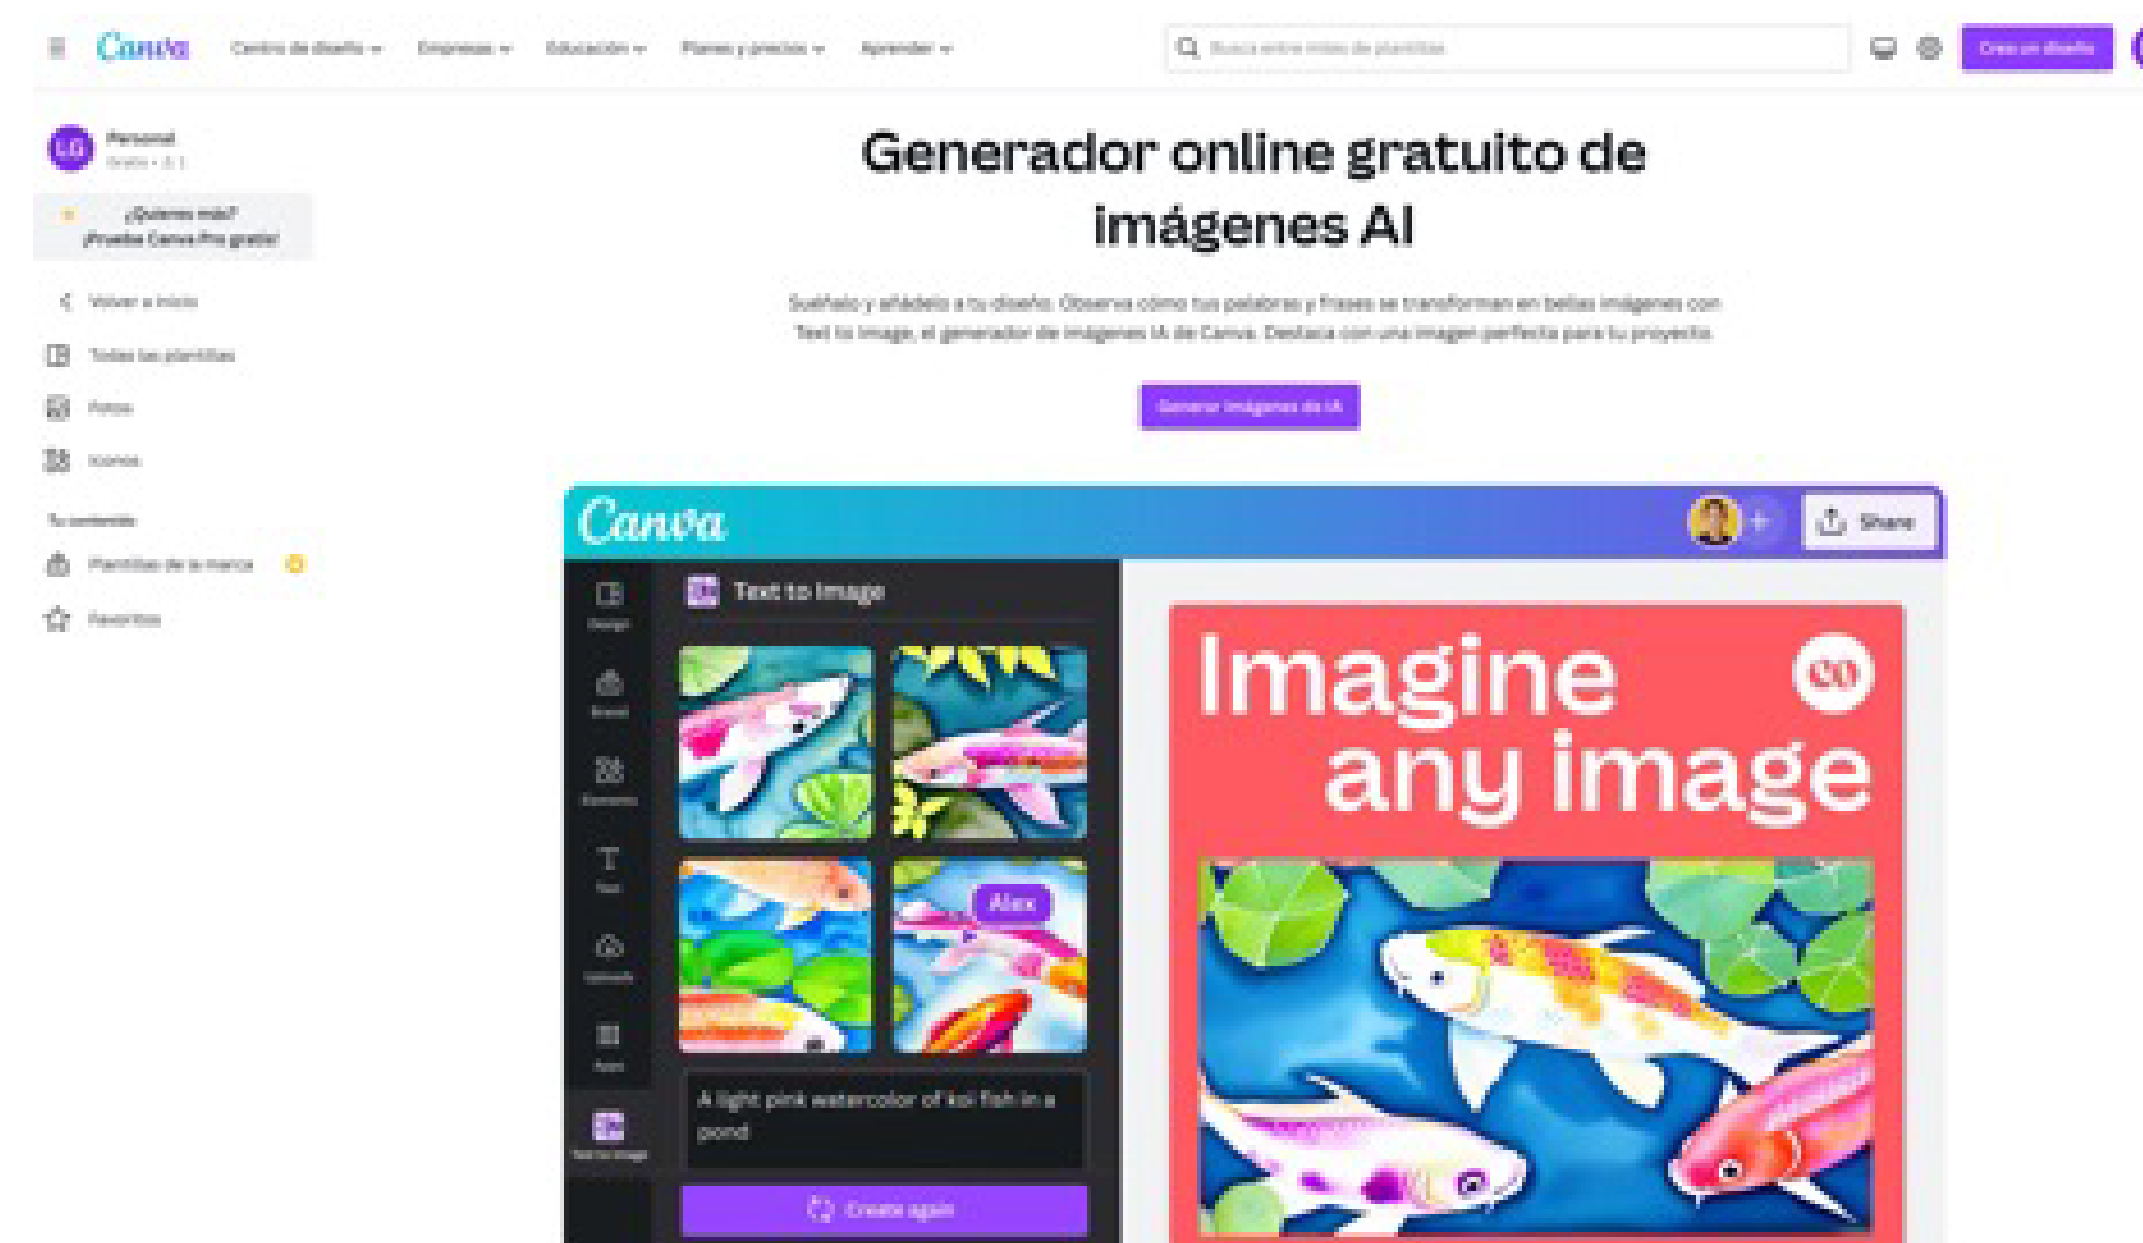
Canva Centro de diseño Empresas Educación Planes y precios Aprender

Busca entre miles de plantillas

Crea un diseño

LG Personal
Gratis • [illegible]

¿Quieres más? ¡Prueba Canva Pro gratis!

Volver a inicio

Todas las plantillas

Fotos

Iconos

Tu contenido

Plantillas de la marca

Favoritos

Generador online gratuito de imágenes AI

Suéñalo y añádelo a tu diseño. Observa cómo tus palabras y frases se transforman en bellas imágenes con Text to Image, el generador de imágenes IA de Canva. Destaca con una imagen perfecta para tu proyecto.

Generar imágenes de IA

Canva

Share

Text to Image

Design

Brand

Elements

Text

Uploads

Apps

Text to Image

Alex

A light pink watercolor of koi fish in a pond

Create again

Imagine any image

co